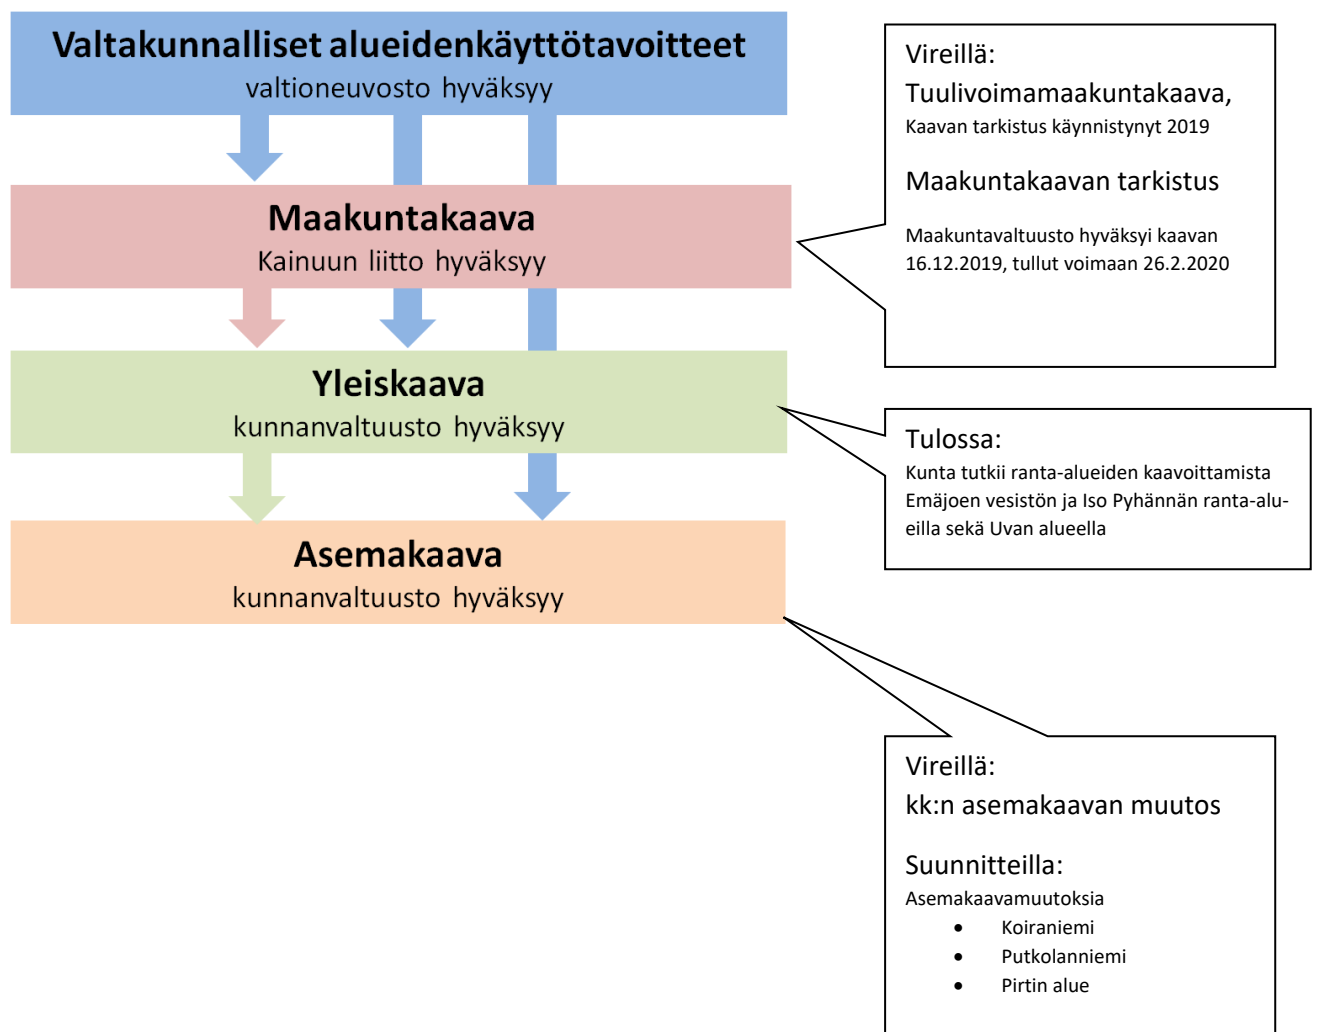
Valtakunnalliset alueidenkäyttötavoitteet
valtioneuvosto hyväksyy

Maakuntakaava
Kainuun liitto hyväksyy

Yleiskaava
kunnanvaltuusto hyväksyy

Asemakaava
kunnanvaltuusto hyväksyy

Vireillä:
Tuulivoimamaakuntakaava,
Kaavan tarkistus käynnistynyt 2019

Maakuntakaavan tarkistus

Maakuntavaltuusto hyväksyi kaavan 16.12.2019, tullut voimaan 26.2.2020

Tulossa:
Kunta tutkii ranta-alueiden kaavoittamista Emäjoen vesistön ja Iso Pyhännän ranta-alueilla sekä Uvan alueella

Vireillä:
kk:n asemakaavan muutos

Suunnitteilla:
Asemakaavamuutoksia
- Koiraniemi
- Putkolanniemi
- Pirtin alue